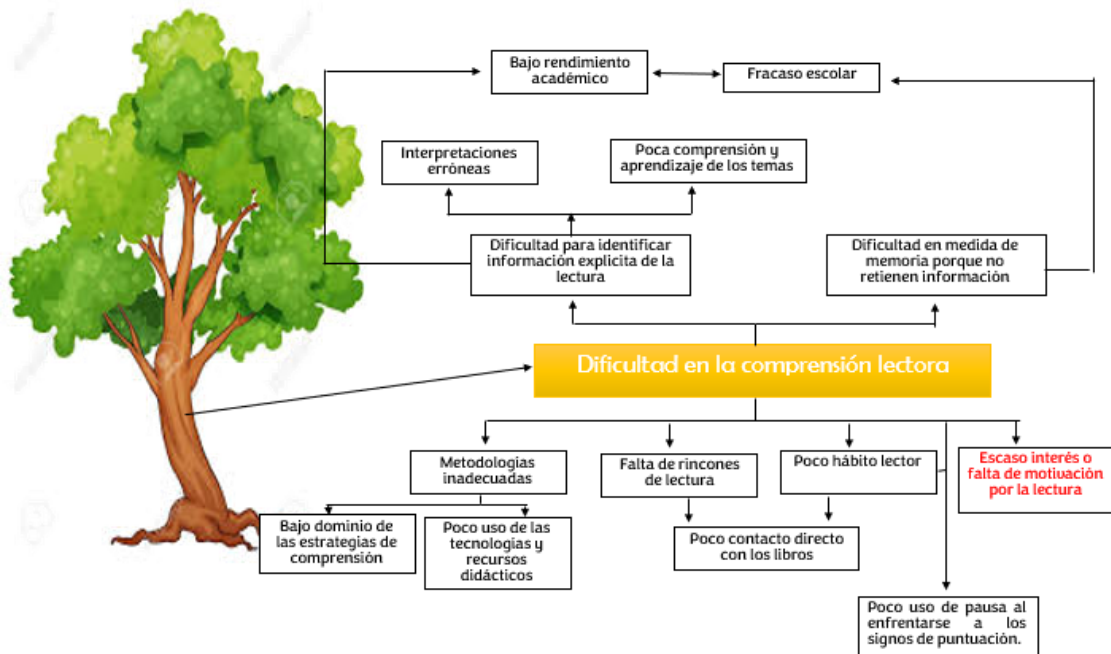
Bajo rendimiento académico

Fracaso escolar

Interpretaciones erróneas

Poca comprensión y aprendizaje de los temas

Dificultad para identificar información explicita de la lectura

Dificultad en medida de memoria porque no retienen información

Dificultad en la comprensión lectora

Metodologías inadecuadas

Falta de rincones de lectura

Poco hábito lector

Escaso interés o falta de motivación por la lectura

Bajo dominio de las estrategias de comprensión

Poco uso de las tecnologías y recursos didácticos

Poco contacto directo con los libros

Poco uso de pausa al enfrentarse a los signos de puntuación.